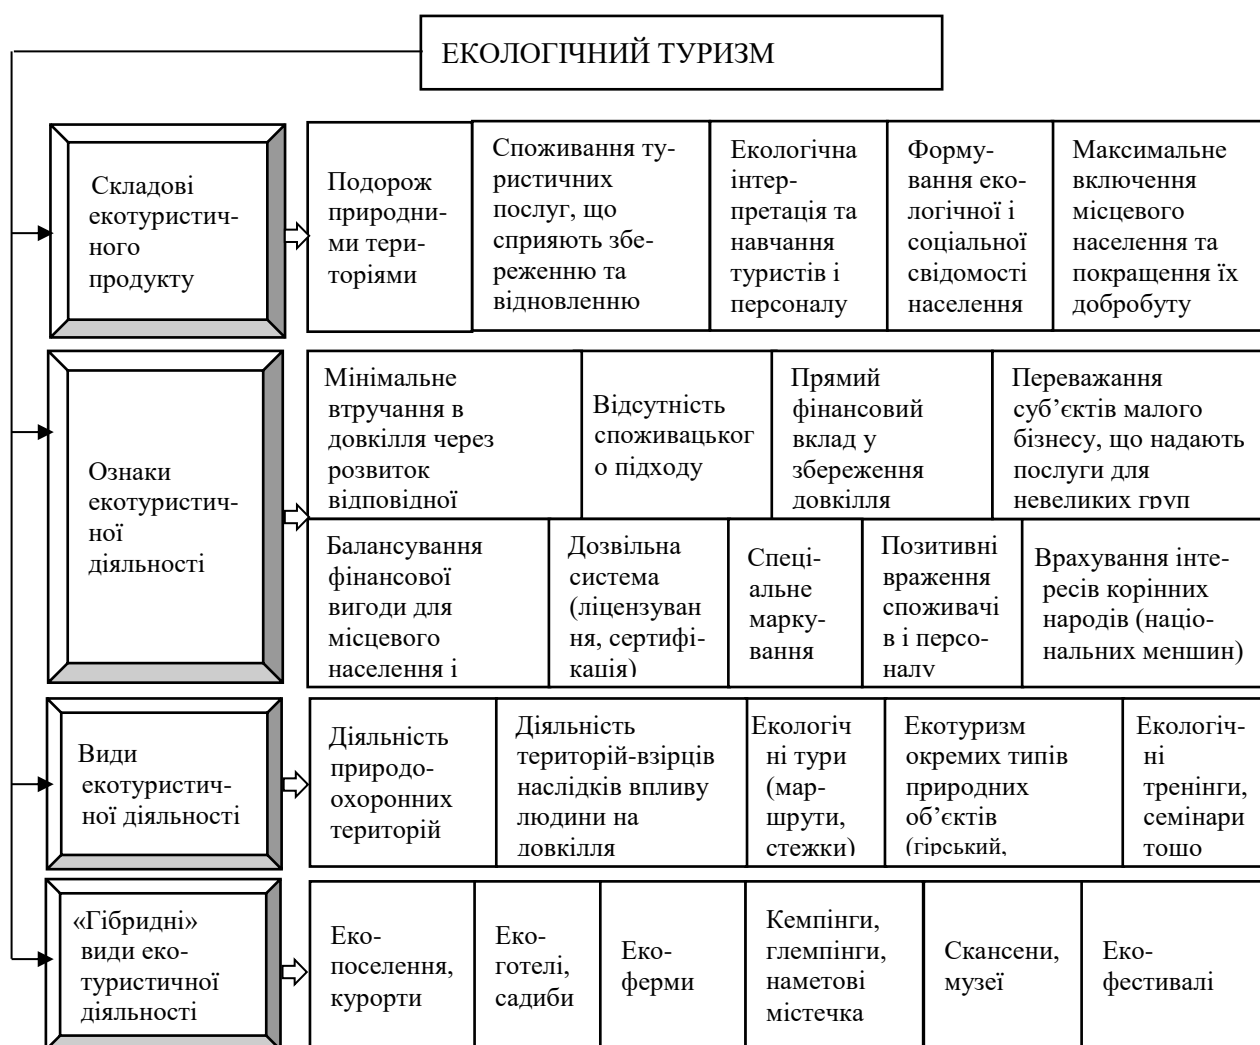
ЕКОЛОГІЧНИЙ ТУРИЗМ

Складові екотуристичного продукту

Подорож природними територіями

Споживання туристичних послуг, що сприяють збереженню та відновленню

Екологічна інтерпретація та навчання туристів і персоналу

Формування екологічної і соціальної свідомості населення

Максимальне включення місцевого населення та покращення їх добробуту

Ознаки екотуристичної діяльності

Мінімальне втручання в довкілля через розвиток відповідної

Відсутність споживацького підходу

Прямий фінансовий вклад у збереження довкілля

Переважання суб'єктів малого бізнесу, що надають послуги для невеликих груп

Балансування фінансової вигоди для місцевого населення і

Дозвільна система (ліцензування, сертифікація)

Спеціальне маркування

Позитивні враження споживачів і персоналу

Врахування інтересів корінних народів (національних меншин)

Види екотуристичної діяльності

Діяльність природоохоронних територій

Діяльність територій-взірців наслідків впливу людини на довкілля

Екологічні тури (маршрути, стежки)

Екотуризм окремих типів природних об'єктів (гірський,

Екологічні тренінги, семінари тощо

«Гібридні» види екотуристичної діяльності

Екопоселення, курорти

Екоготелі, садиби

Екоферми

Кемпінги, глемпінги, наметові містечка

Скансени, музеї

Екофестивалі